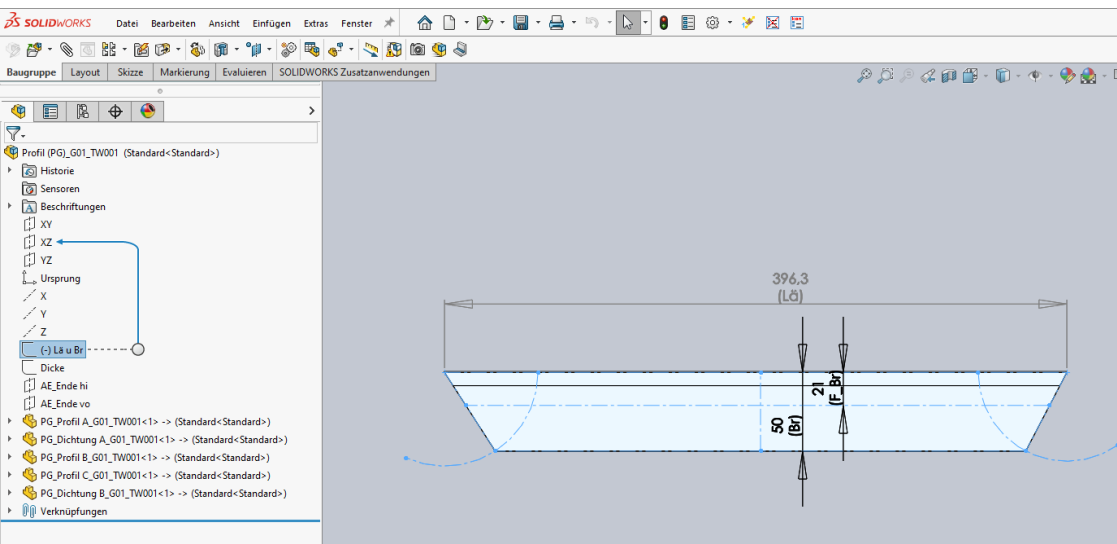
SOLIDWORKS Datei Bearbeiten Ansicht Einfügen Extras Fenster

Baugruppe Layout Skizze Markierung Evaluieren SOLIDWORKS Zusatzanwendungen

Profil (PG)_G01_TW001 (Standard<Standard>)
Historie
Sensoren
Beschriftungen
XY
XZ
YZ
Ursprung
X
Y
Z
(-) Lä u Br
Dicke
AE_Ende hi
AE_Ende vo
PG_Profil A_G01_TW001<1> -> (Standard<Standard>)
PG_Dichtung A_G01_TW001<1> -> (Standard<Standard>)
PG_Profil B_G01_TW001<1> -> (Standard<Standard>)
PG_Profil C_G01_TW001<1> -> (Standard<Standard>)
PG_Dichtung B_G01_TW001<1> -> (Standard<Standard>)
Verknüpfungen

396,3
(Lä)

2
(F_Br)

50
(Br)